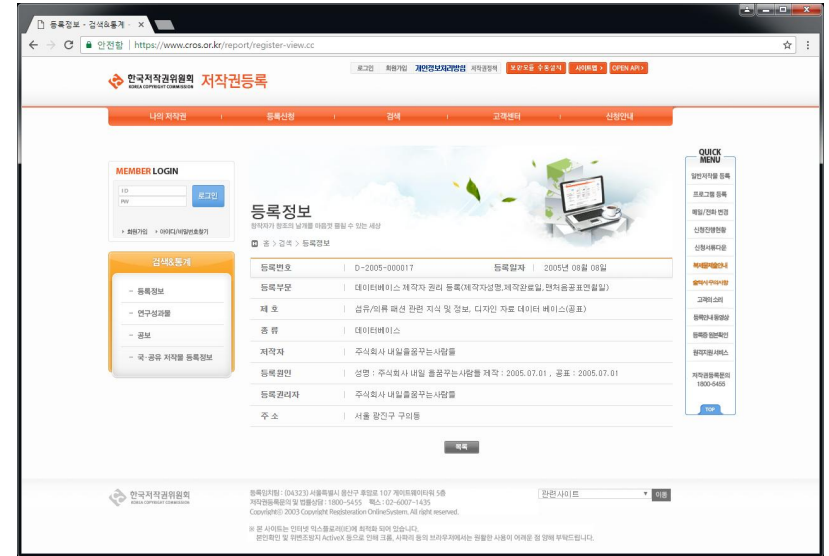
등록정보 - 검색&통계 ×

안전함 | https://www.cros.or.kr/report/register-view.cc

한국저작권위원회 KOREA COPYRIGHT COMMISSION 저작권등록

로그인 | 회원가입 | 개인정보처리방침 | 저작권정책 | 보안모듈 수동설치 | 사이트맵 | OPEN API

나의 저작권 | 등록신청 | 검색 | 고객센터 | 신청안내

MEMBER LOGIN
ID
PW
로그인
회원가입 아이디/비밀번호찾기

검색&통계
등록정보
연구성과물
공보
국·공유 저작물 등록정보

등록정보
창작자가 창조의 날개를 마음껏 펼칠 수 있는 세상

홈 > 검색 > 등록정보

| 등록번호 | D-2005-000017 | 등록일자 | 2005년 08월 08일 |
|---|---|---|---|
| 등록부문 | 데이터베이스 제작자 권리 등록(제작자성명,제작완료일,면허용공표연월일) | | |
| 제 호 | 섬유/의류 패션 관련 지식 및 정보, 디자인 자료 데이터 베이스(공표) | | |
| 종 류 | 데이터베이스 | | |
| 저작자 | 주식회사 내일을꿈꾸는사람들 | | |
| 등록원인 | 성명 : 주식회사 내일 을꿈꾸는사람들 제작 : 2005.07.01 , 공표 : 2005.07.01 | | |
| 등록권리자 | 주식회사 내일을꿈꾸는사람들 | | |
| 주 소 | 서울 광진구 구의동 | | |

목록

QUICK MENU
일반저작물 등록
프로그램 등록
폐업/전화 변경
신청진행현황
신청서류다운
수수료안내
출력서 우리사항
고객의 소리
등록안내 동영상
등록증 원본확인
원격지원서비스
저작권등록문의 1800-5455
TOP

한국저작권위원회 KOREA COPYRIGHT COMMISSION
등록민원처 : (04323) 서울특별시 용산구 후암로 107 게이트웨이타워 5층
저작권등록문의 및 법률상담 : 1800-5455 팩스 : 02-6007-1435
Copyright© 2003 Copyright Registration OnlineSystem. All right reserved.

※ 본 사이트는 인터넷 익스플로러(IE)에 최적화 되어 있습니다.
본인확인 및 위변조방지 ActiveX 등으로 인해 크롬, 사파리 등의 브라우저에서는 원활한 사용이 어려운 점 양해 부탁드립니다.

관련사이트 이동